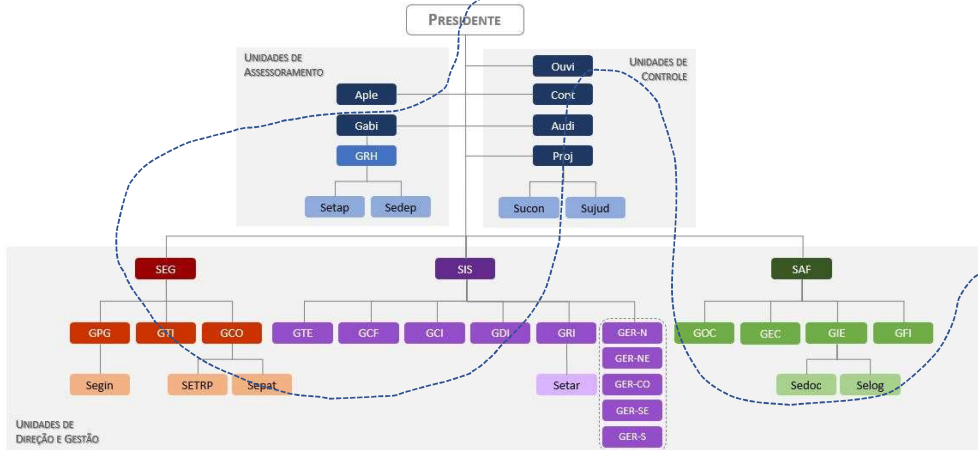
Presidente

Unidades de Assessoramento

Aple

Gabi

GRH

Setap

Sedep

Unidades de Controle

Ouvi

Cont

Audi

Proj

Sucon

Sujud

SEG

GPG

GTI

GCO

Segin

SETRP

Sepat

SIS

GTE

GCF

GCI

GDI

GRI

Setar

GER-N

GER-NE

GER-CO

GER-SE

GER-S

SAF

GOC

GEC

GIE

GFI

Sedoc

Selog

Unidades de Direção e Gestão